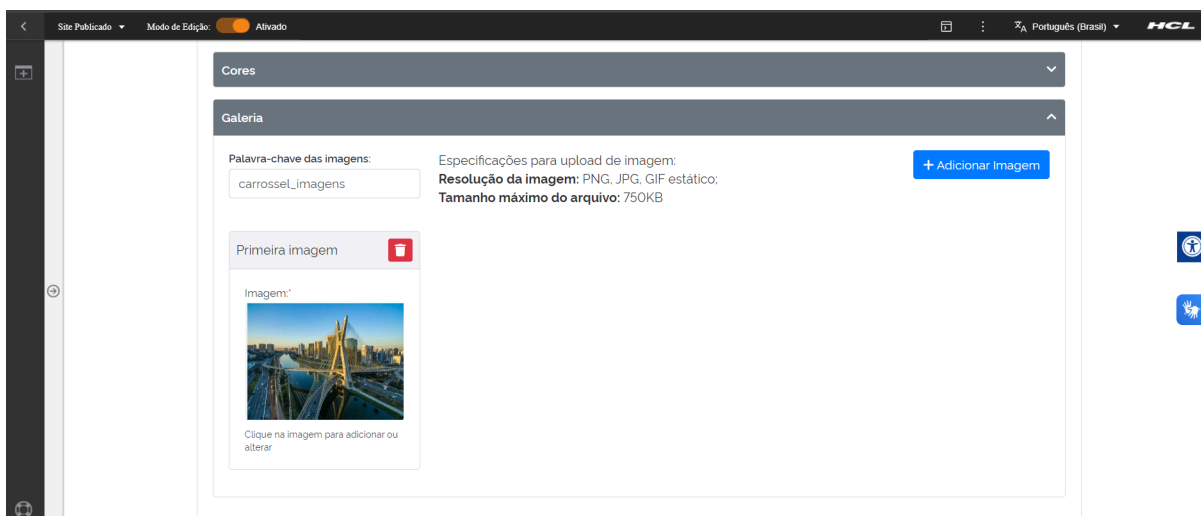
Site Publicado ▾ Modo de Edição: Ativado

Português (Brasil) ▾ HCL

Cores

Galeria

Palavra-chave das imagens:

carrossel_imagens

Especificações para upload de imagem:
**Resolução da imagem:** PNG, JPG, GIF estático;
**Tamanho máximo do arquivo:** 750KB

+ Adicionar Imagem

Primeira imagem

Imagem:*

Clique na imagem para adicionar ou alterar